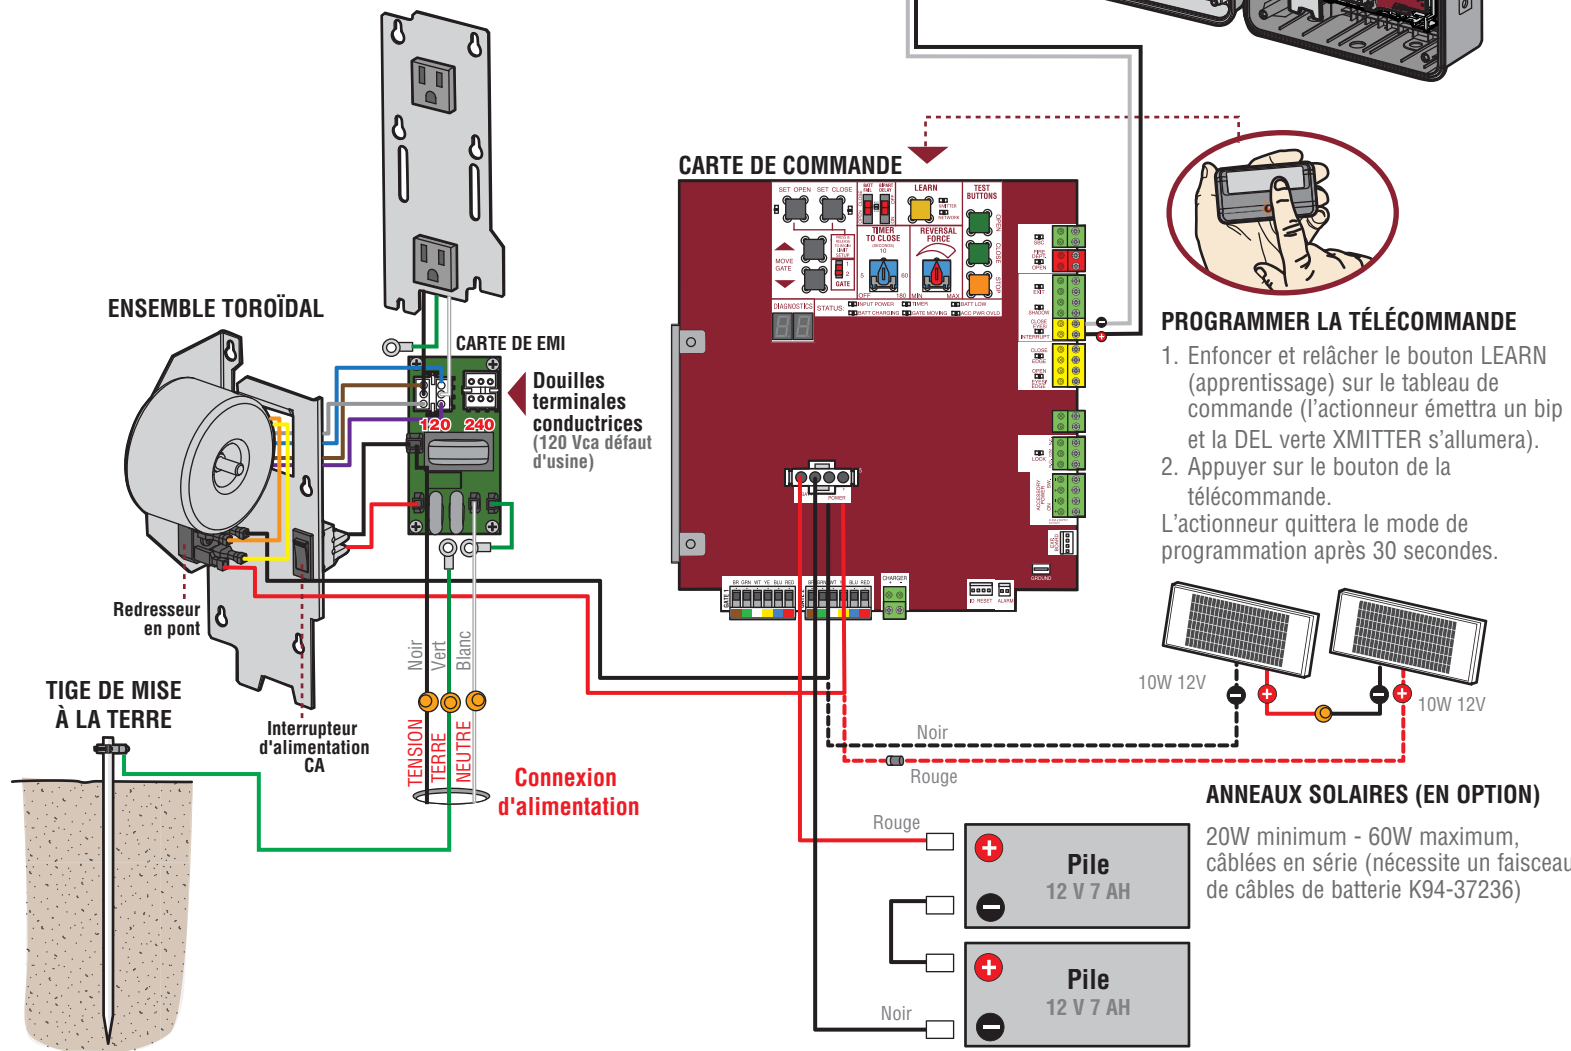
CARTE DE COMMANDE

SET OPEN SET CLOSE LEARN TEST BUTTONS

TIMER TO CLOSE REVERSAL FORCE

MOVE GATE

DIAGNOSTICS STATUS

ENSEMBLE TOROÏDAL

CARTE DE EMI

Douilles terminales conductrices (120 Vca défaut d'usine)

120 240

PROGRAMMER LA TÉLÉCOMMANDE

1. Enfoncer et relâcher le bouton LEARN (apprentissage) sur le tableau de commande (l'actionneur émettra un bip et la DEL verte XMITTER s'allumera).
2. Appuyer sur le bouton de la télécommande.
L'actionneur quittera le mode de programmation après 30 secondes.

Redresseur en pont

Noir Vert Blanc

TIGE DE MISE À LA TERRE

Interrupteur d'alimentation CA

TENSION TERRE NEUTRE

Connexion d'alimentation

10W 12V 10W 12V

Noir

Rouge

ANNEAUX SOLAIRES (EN OPTION)

20W minimum - 60W maximum, câblées en série (nécessite un faisceau de câbles de batterie K94-37236)

Rouge

Pile
12 V 7 AH

Pile
12 V 7 AH

Noir